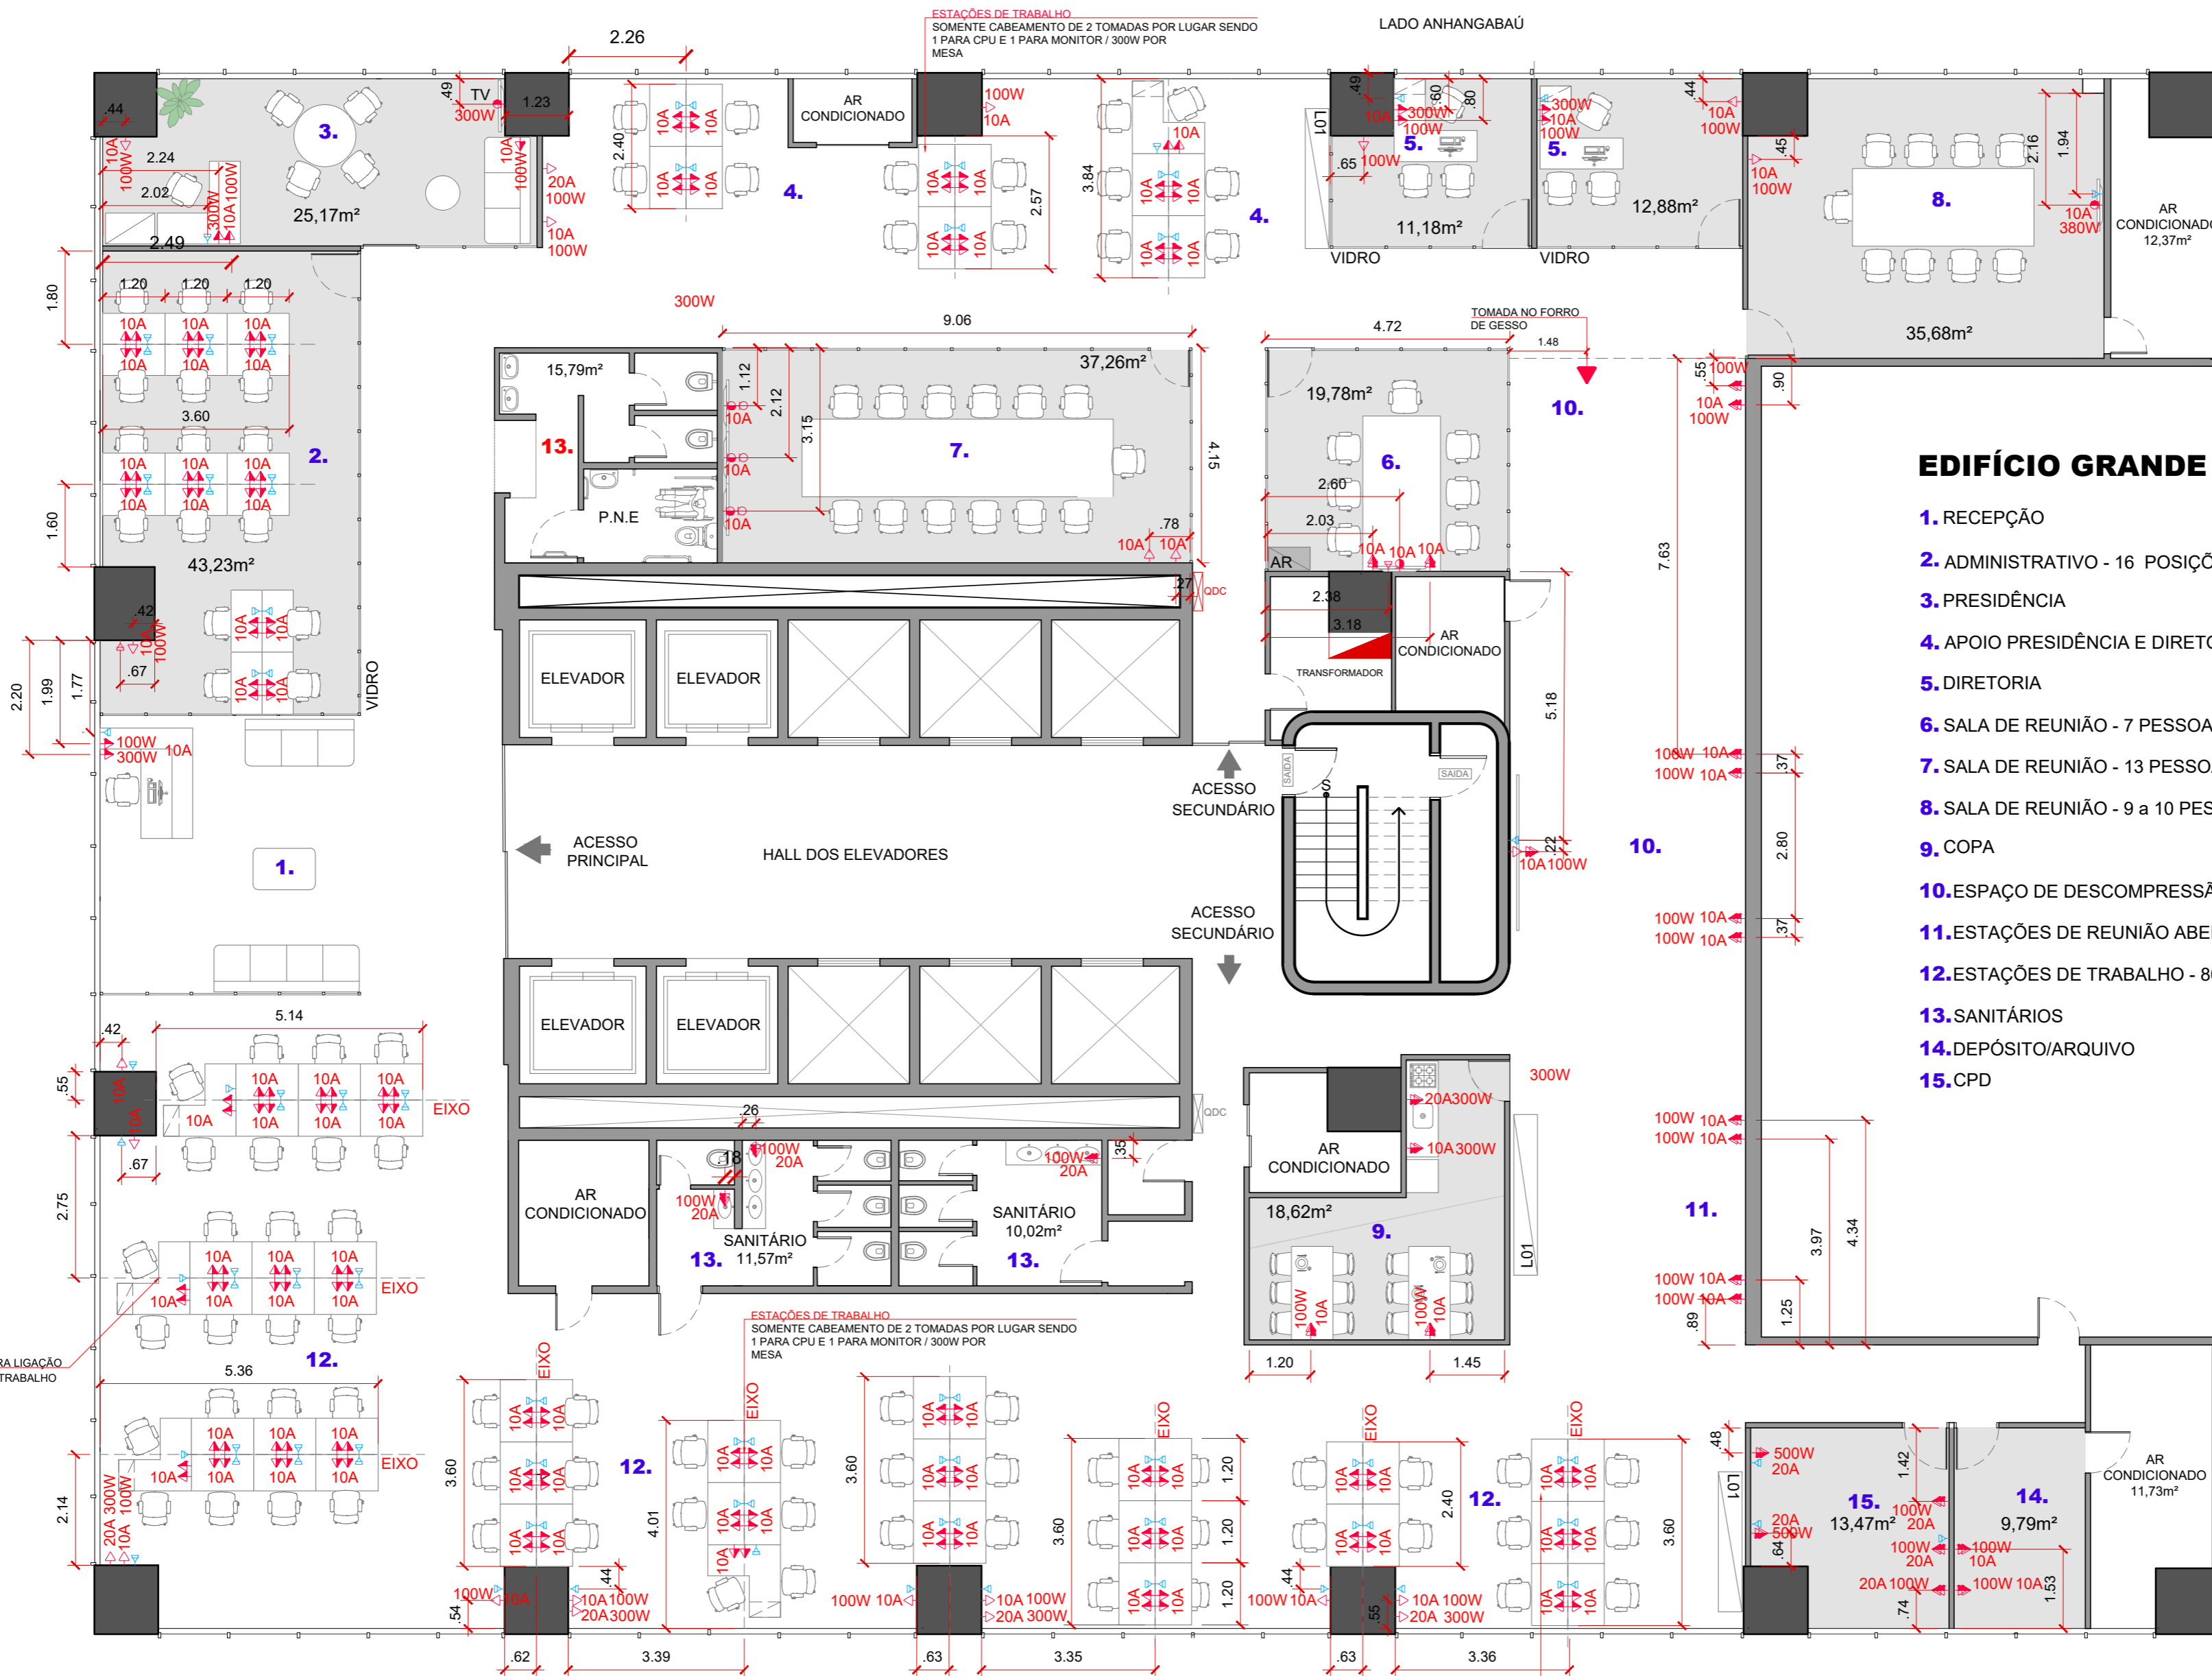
ESTAÇÕES DE TRABALHO
SOMENTE CABEAMENTO DE 2 TOMADAS POR LUGAR SENDO 1 PARA CPU E 1 PARA MONITOR / 300W POR MESA

LADO ANHANGABAÚ

2.26

TV
300W
1.23
3.
25,17m²
2.24
2.02
2.49

AR CONDICIONADO
100W
10A
4.
4.

5.
11,18m²
VIDRO
5.
12,88m²
VIDRO
8.
35,68m²
AR CONDICIONADO 12,37m²

300W
9.06
37,26m²
15,79m²
13.
P.N.E
7.
4.72
TOMADA NO FORRO DE GESSO
1.48
19,78m²
6.
10.
AR
2.38
3.18
TRANSFORMADOR
AR CONDICIONADO
QDC

1.20 1.20 1.20
3.60
2.
43,23m²
VIDRO

ELEVADOR ELEVADOR
ELEVADOR ELEVADOR
ACESSO SECUNDÁRIO
ACESSO PRINCIPAL
HALL DOS ELEVADORES
ACESSO SECUNDÁRIO
SAÍDA
SAÍDA
10.

1.

EDIFÍCIO GRANDE
1. RECEPÇÃO
2. ADMINISTRATIVO - 16 POSIÇ
3. PRESIDÊNCIA
4. APOIO PRESIDÊNCIA E DIRET
5. DIRETORIA
6. SALA DE REUNIÃO - 7 PESSOA
7. SALA DE REUNIÃO - 13 PESSO
8. SALA DE REUNIÃO - 9 a 10 PES
9. COPA
10. ESPAÇO DE DESCOMPRESSÃ
11. ESTAÇÕES DE REUNIÃO ABE
12. ESTAÇÕES DE TRABALHO - 8
13. SANITÁRIOS
14. DEPÓSITO/ARQUIVO
15. CPD

5.14
EIXO
EIXO
EIXO
12.
5.36
AR CONDICIONADO
SANITÁRIO
13. 11,57m²
SANITÁRIO 10,02m²
13.
AR CONDICIONADO
18,62m²
9.
300W
11.

ESTAÇÕES DE TRABALHO
SOMENTE CABEAMENTO DE 2 TOMADAS POR LUGAR SENDO 1 PARA CPU E 1 PARA MONITOR / 300W POR MESA

RA LIGAÇÃO TRABALHO
12.
12.
15.
13,47m²
14.
9,79m²
AR CONDICIONADO 11,73m²

.62 3.39 .63 3.35 .63 3.36
1.20 1.45